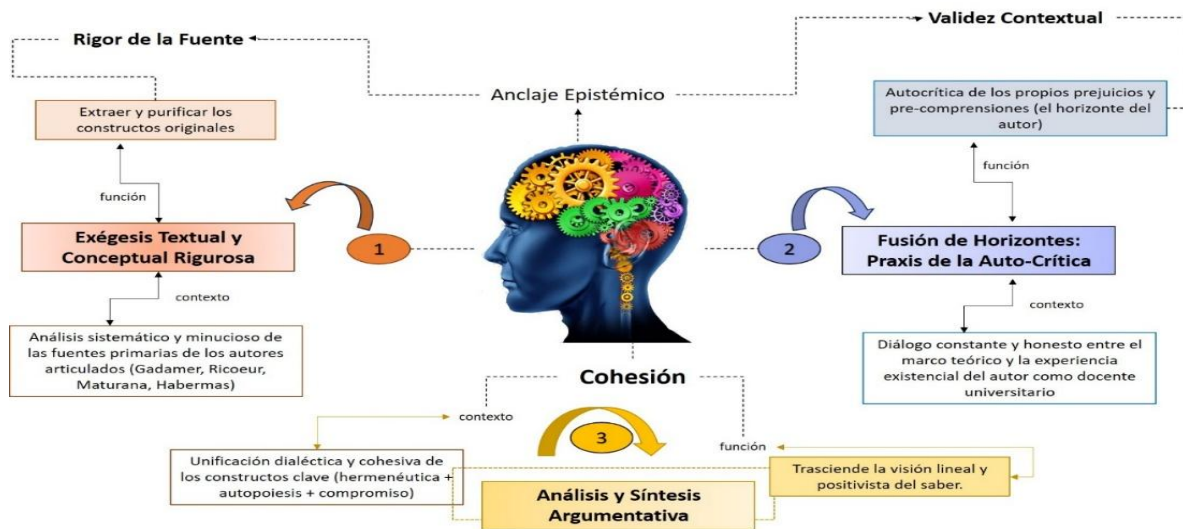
Rigor de la Fuente

Validez Contextual

Anclaje Epistémico

Extraer y purificar los constructos originales

Autocrítica de los propios prejuicios y pre-comprensiones (el horizonte del autor)

función

función

Exégesis Textual y Conceptual Rigurosa

1

2

Fusión de Horizontes: Praxis de la Auto-Crítica

contexto

contexto

Análisis sistemático y minucioso de las fuentes primarias de los autores articulados (Gadamer, Ricoeur, Maturana, Habermas)

Diálogo constante y honesto entre el marco teórico y la experiencia existencial del autor como docente universitario

Cohesión

contexto

3

función

Unificación dialéctica y cohesiva de los constructos clave (hermenéutica + autopoiesis + compromiso)

Trasciende la visión lineal y positivista del saber.

Análisis y Síntesis Argumentativa